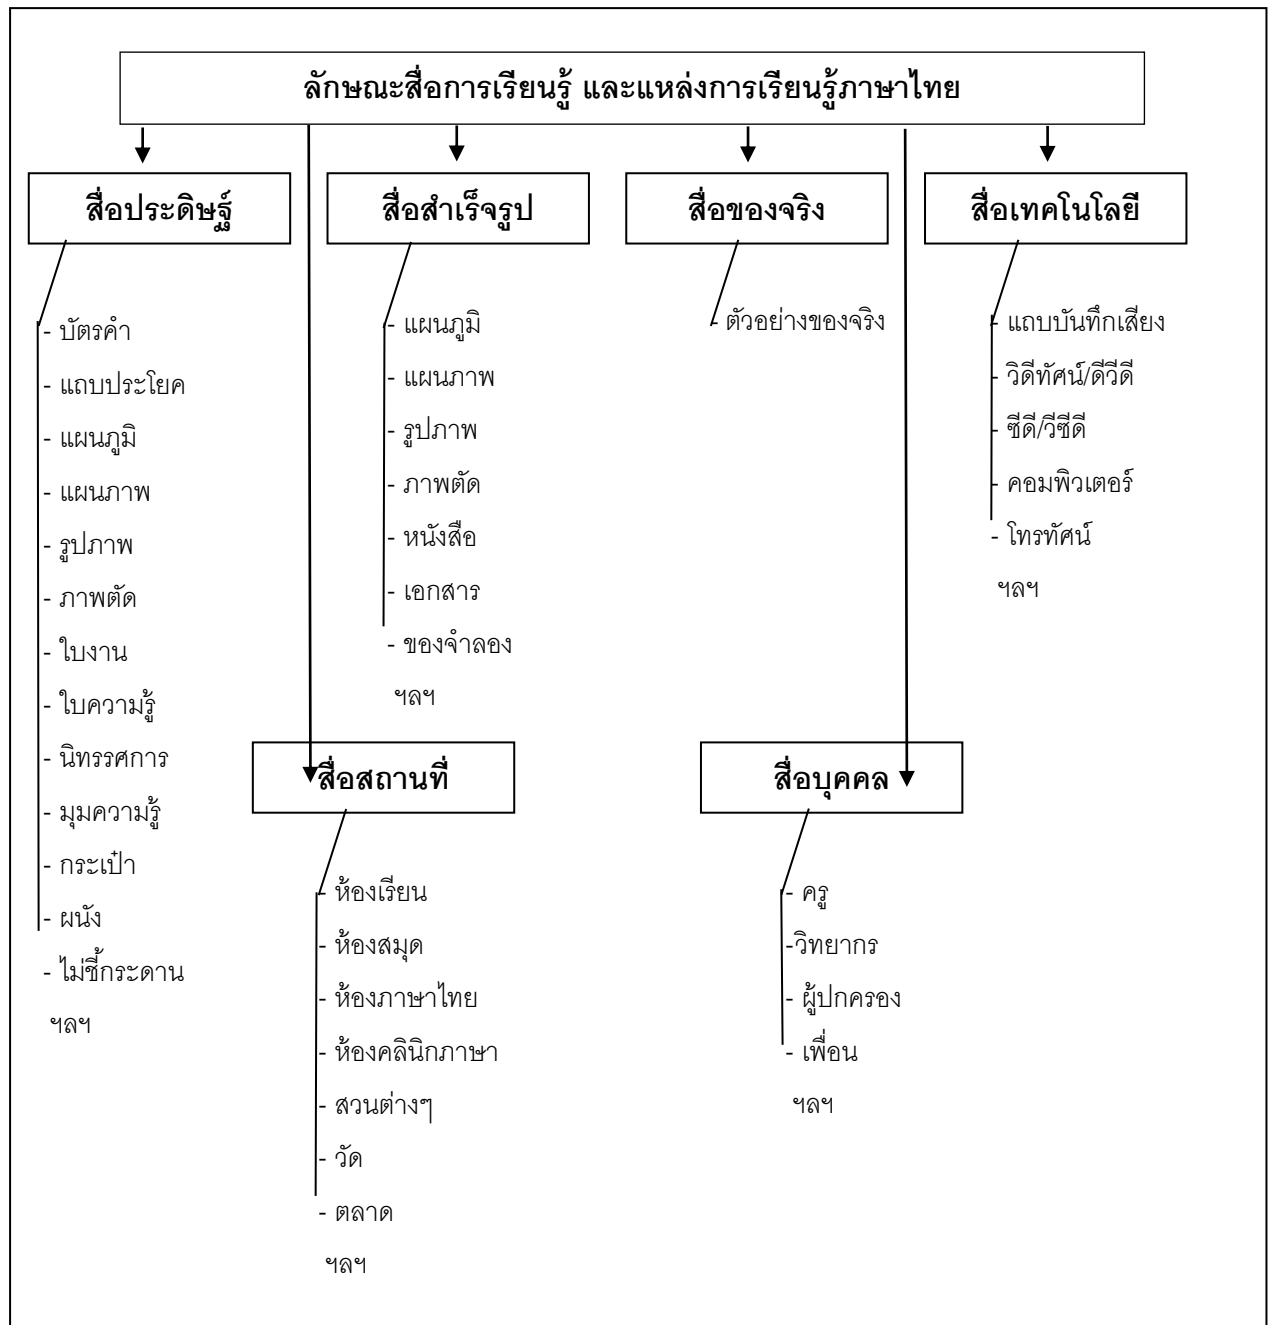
ลักษณะสื่อการเรียนรู้ และแหล่งการเรียนรู้ภาษาไทย

สื่อประดิษฐ์

- บัตรคำ
- แถบประโยค
- แผนภูมิ
- แผนภาพ
- รูปภาพ
- ภาพตัด
- ใบงาน
- ใบความรู้
- นิทรรศการ
- มุมความรู้
- กระเป๋า
- ผนัง
- ไม่ชี้กระดาน
ฯลฯ

สื่อสำเร็จรูป

- แผนภูมิ
- แผนภาพ
- รูปภาพ
- ภาพตัด
- หนังสือ
- เอกสาร
- ของจำลอง
ฯลฯ

สื่อของจริง

- ตัวอย่างของจริง

สื่อเทคโนโลยี

- แถบบันทึกเสียง
- วิดีทัศน์/ดีวีดี
- ซีดี/วีซีดี
- คอมพิวเตอร์
- โทรทัศน์
ฯลฯ

สื่อสถานที่

- ห้องเรียน
- ห้องสมุด
- ห้องภาษาไทย
- ห้องคลินิกภาษา
- สวนต่างๆ
- วัด
- ตลาด
ฯลฯ

สื่อบุคคล

- ครู
-วิทยากร
- ผู้ปกครอง
- เพื่อน
ฯลฯ